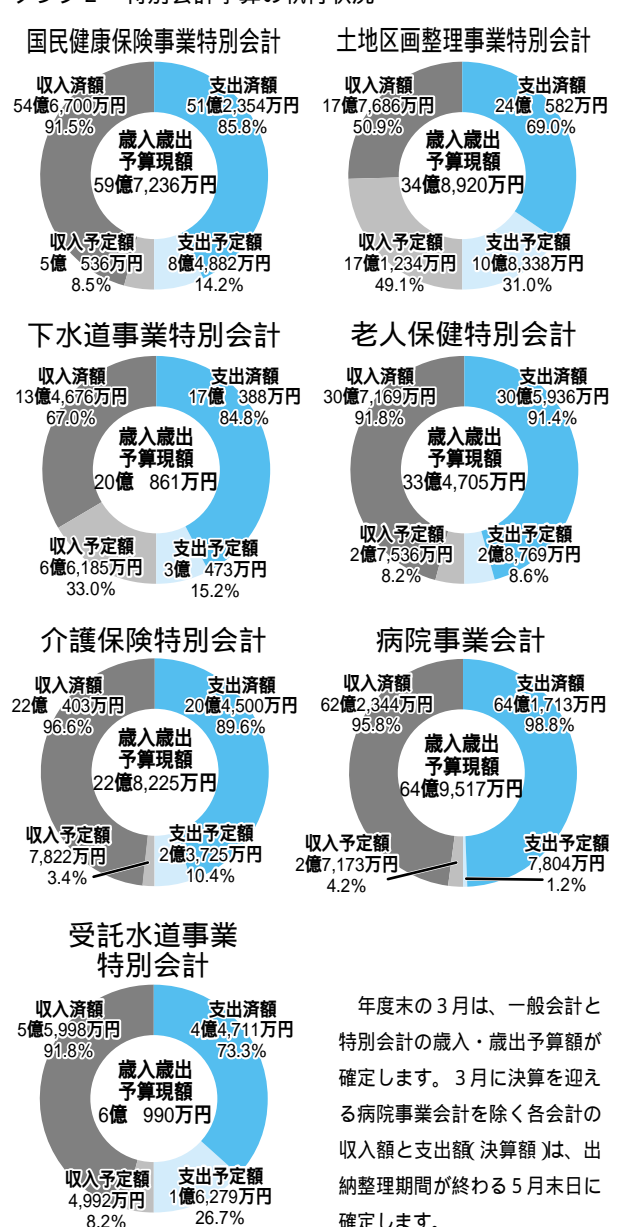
国民健康保険事業特別会計

収入済額
54億6,700万円
91.5%

支出済額
51億2,354万円
85.8%

歳入歳出
予算現額
59億7,236万円

収入予定額
5億 536万円
8.5%

支出予定額
8億4,882万円
14.2%

土地区画整理事業特別会計

収入済額
17億7,686万円
50.9%

支出済額
24億 582万円
69.0%

歳入歳出
予算現額
34億8,920万円

収入予定額
17億1,234万円
49.1%

支出予定額
10億8,338万円
31.0%

下水道事業特別会計

収入済額
13億4,676万円
67.0%

支出済額
17億 388万円
84.8%

歳入歳出
予算現額
20億 861万円

収入予定額
6億6,185万円
33.0%

支出予定額
3億 473万円
15.2%

老人保健特別会計

収入済額
30億7,169万円
91.8%

支出済額
30億5,936万円
91.4%

歳入歳出
予算現額
33億4,705万円

収入予定額
2億7,536万円
8.2%

支出予定額
2億8,769万円
8.6%

介護保険特別会計

収入済額
22億 403万円
96.6%

支出済額
20億4,500万円
89.6%

歳入歳出
予算現額
22億8,225万円

収入予定額
7,822万円
3.4%

支出予定額
2億3,725万円
10.4%

病院事業会計

収入済額
62億2,344万円
95.8%

支出済額
64億1,713万円
98.8%

歳入歳出
予算現額
64億9,517万円

収入予定額
2億7,173万円
4.2%

支出予定額
7,804万円
1.2%

受託水道事業
特別会計

収入済額
5億5,998万円
91.8%

支出済額
4億4,711万円
73.3%

歳入歳出
予算現額
6億 990万円

収入予定額
4,992万円
8.2%

支出予定額
1億6,279万円
26.7%

年度末の3月は、一般会計と特別会計の歳入・歳出予算額が確定します。3月に決算を迎える病院事業会計を除く各会計の収入額と支出額(決算額)は、出納整理期間が終わる5月末日に確定します。